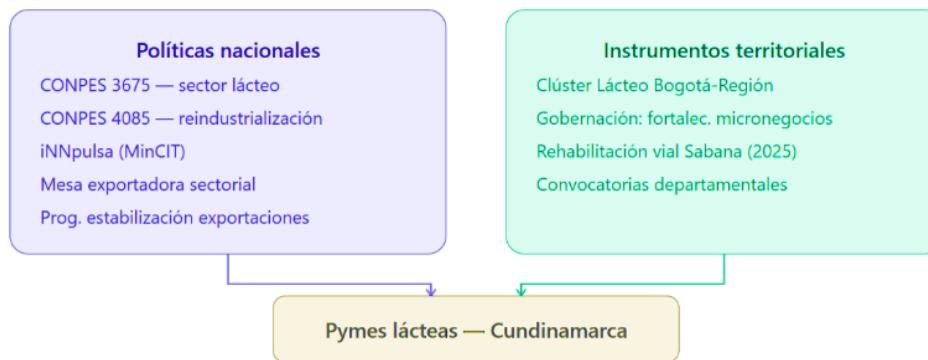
Políticas nacionales

CONPES 3675 — sector lácteo

CONPES 4085 — reindustrialización

iNNpulsa (MinCIT)

Mesa exportadora sectorial

Prog. estabilización exportaciones

Instrumentos territoriales

Clúster Lácteo Bogotá-Región

Gobernación: fortalec. micronegocios

Rehabilitación vial Sabana (2025)

Convocatorias departamentales

Pymes lácteas — Cundinamarca